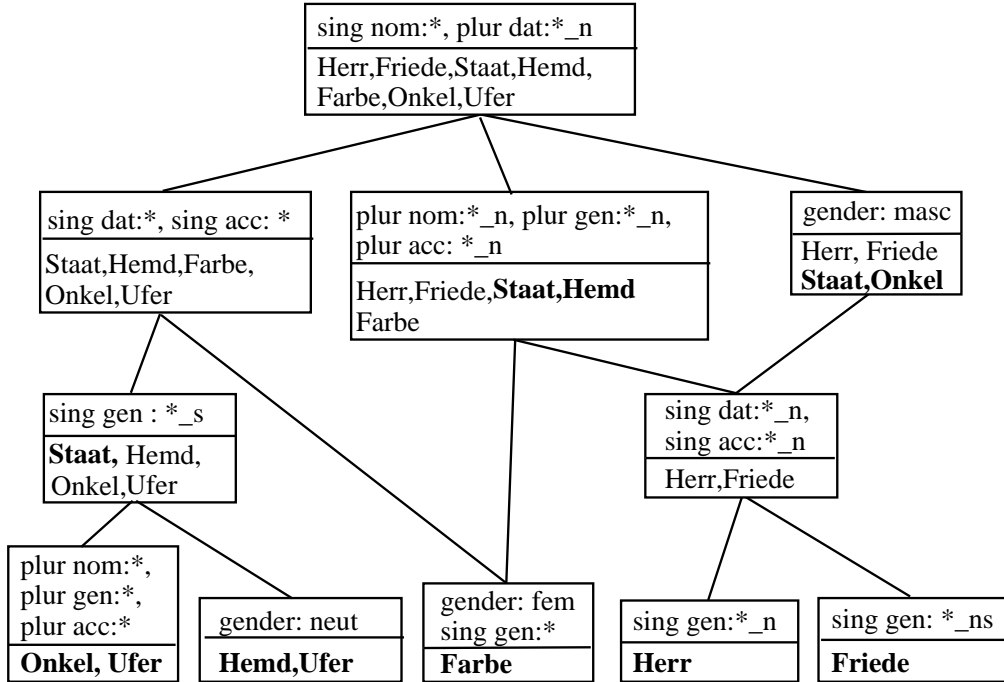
sing nom:*, plur dat:*_n
Herr,Friede,Staat,Hemd, Farbe,Onkel,Ufer

sing dat:*, sing acc: *
Staat,Hemd,Farbe, Onkel,Ufer

plur nom:*_n, plur gen:*_n, plur acc: *_n
Herr,Friede,**Staat,Hemd** Farbe

gender: masc
Herr, Friede **Staat,Onkel**

sing gen : *_s
**Staat,** Hemd, Onkel,Ufer

sing dat:*_n, sing acc:*_n
Herr,Friede

plur nom:*, plur gen:*, plur acc:*
**Onkel, Ufer**

gender: neut
**Hemd,Ufer**

gender: fem sing gen:*
**Farbe**

sing gen:*_n
**Herr**

sing gen: *_ns
**Friede**